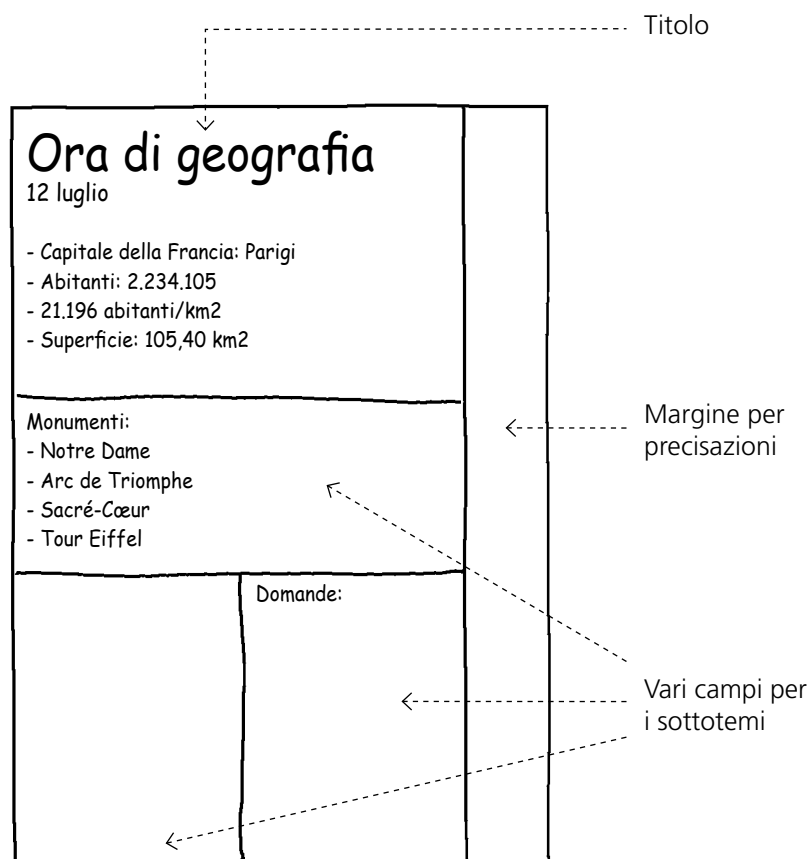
Titolo

Ora di geografia
12 luglio

- Capitale della Francia: Parigi
- Abitanti: 2.234.105
- 21.196 abitanti/km2
- Superficie: 105,40 km2

Monumenti:
- Notre Dame
- Arc de Triomphe
- Sacré-Cœur
- Tour Eiffel

Domande:

Margine per precisazioni

Vari campi per i sottotemi